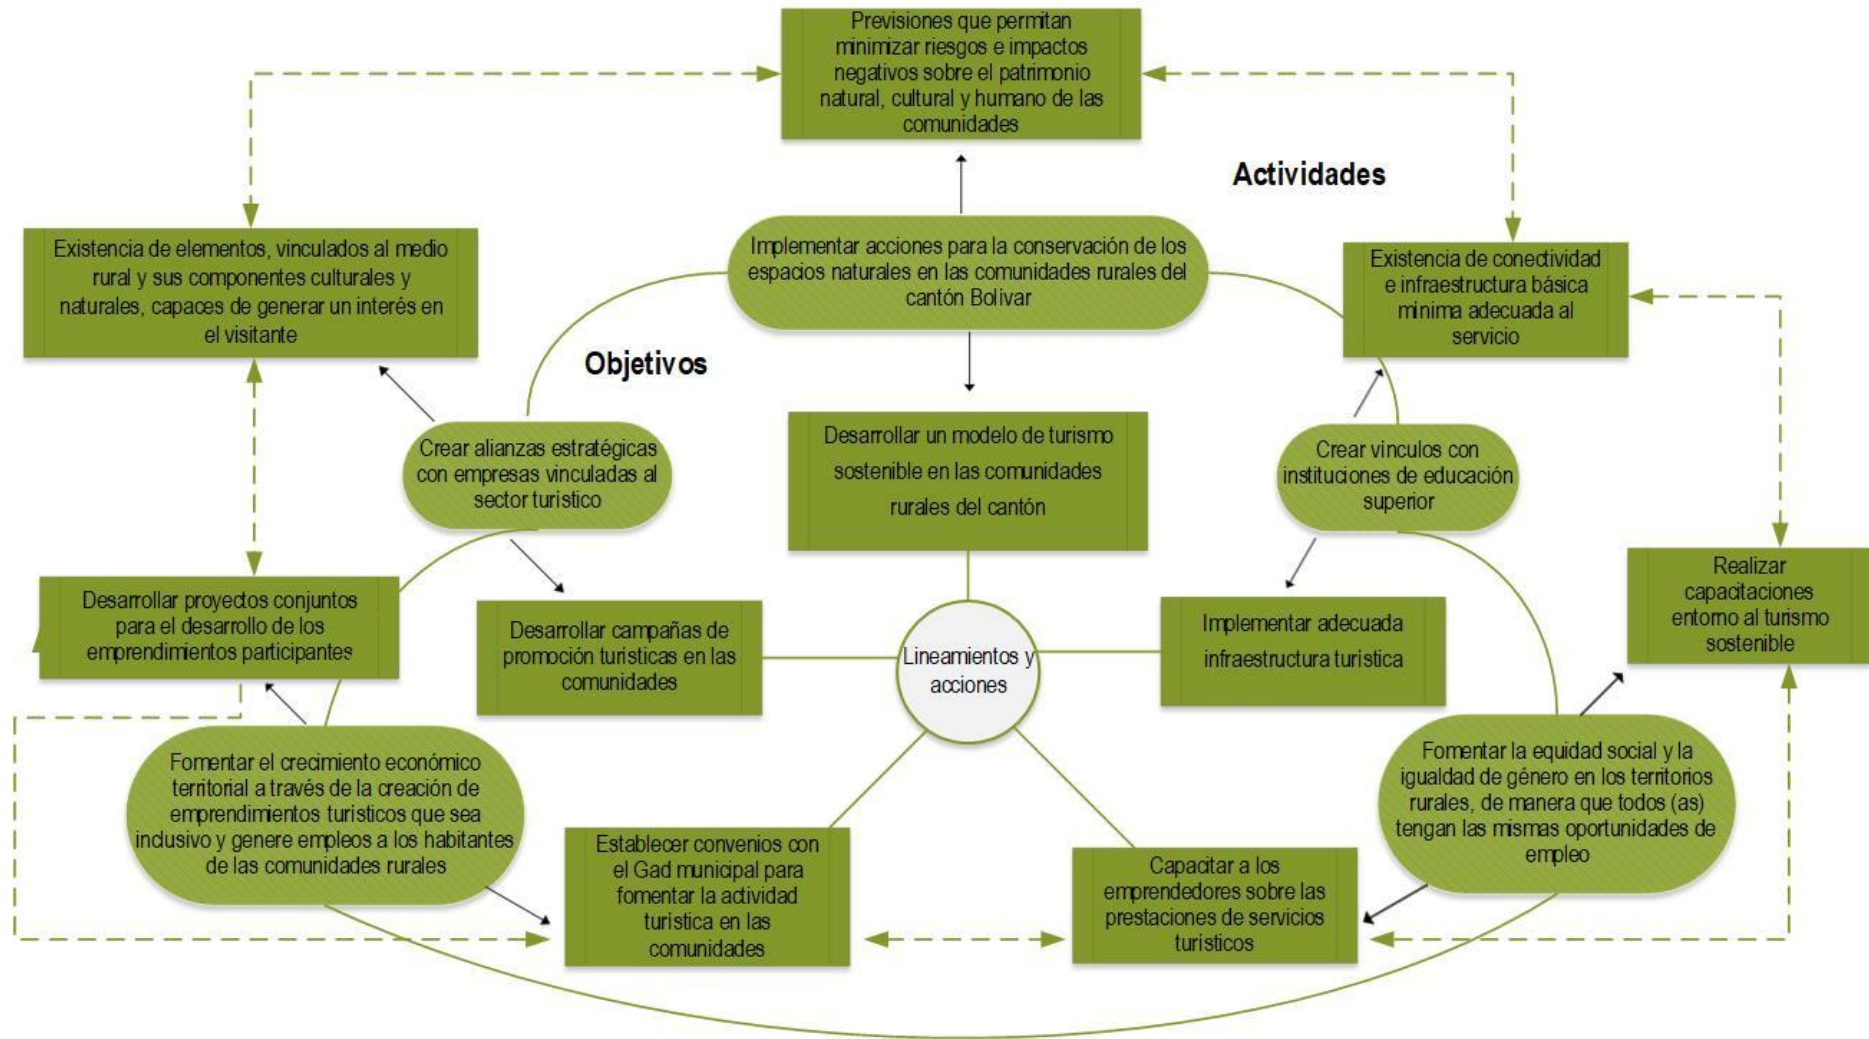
Previsiones que permitan minimizar riesgos e impactos negativos sobre el patrimonio natural, cultural y humano de las comunidades

Actividades

Existencia de elementos, vinculados al medio rural y sus componentes culturales y naturales, capaces de generar un interés en el visitante

Implementar acciones para la conservación de los espacios naturales en las comunidades rurales del cantón Bolívar

Existencia de conectividad e infraestructura básica mínima adecuada al servicio

Objetivos

Crear alianzas estratégicas con empresas vinculadas al sector turístico

Desarrollar un modelo de turismo sostenible en las comunidades rurales del cantón

Crear vínculos con instituciones de educación superior

Realizar capacitaciones entorno al turismo sostenible

Desarrollar proyectos conjuntos para el desarrollo de los emprendimientos participantes

Desarrollar campañas de promoción turísticas en las comunidades

Lineamientos y acciones

Implementar adecuada infraestructura turística

Fomentar el crecimiento económico territorial a través de la creación de emprendimientos turísticos que sea inclusivo y genere empleos a los habitantes de las comunidades rurales

Fomentar la equidad social y la igualdad de género en los territorios rurales, de manera que todos (as) tengan las mismas oportunidades de empleo

Establecer convenios con el Gad municipal para fomentar la actividad turística en las comunidades

Capacitar a los emprendedores sobre las prestaciones de servicios turísticos